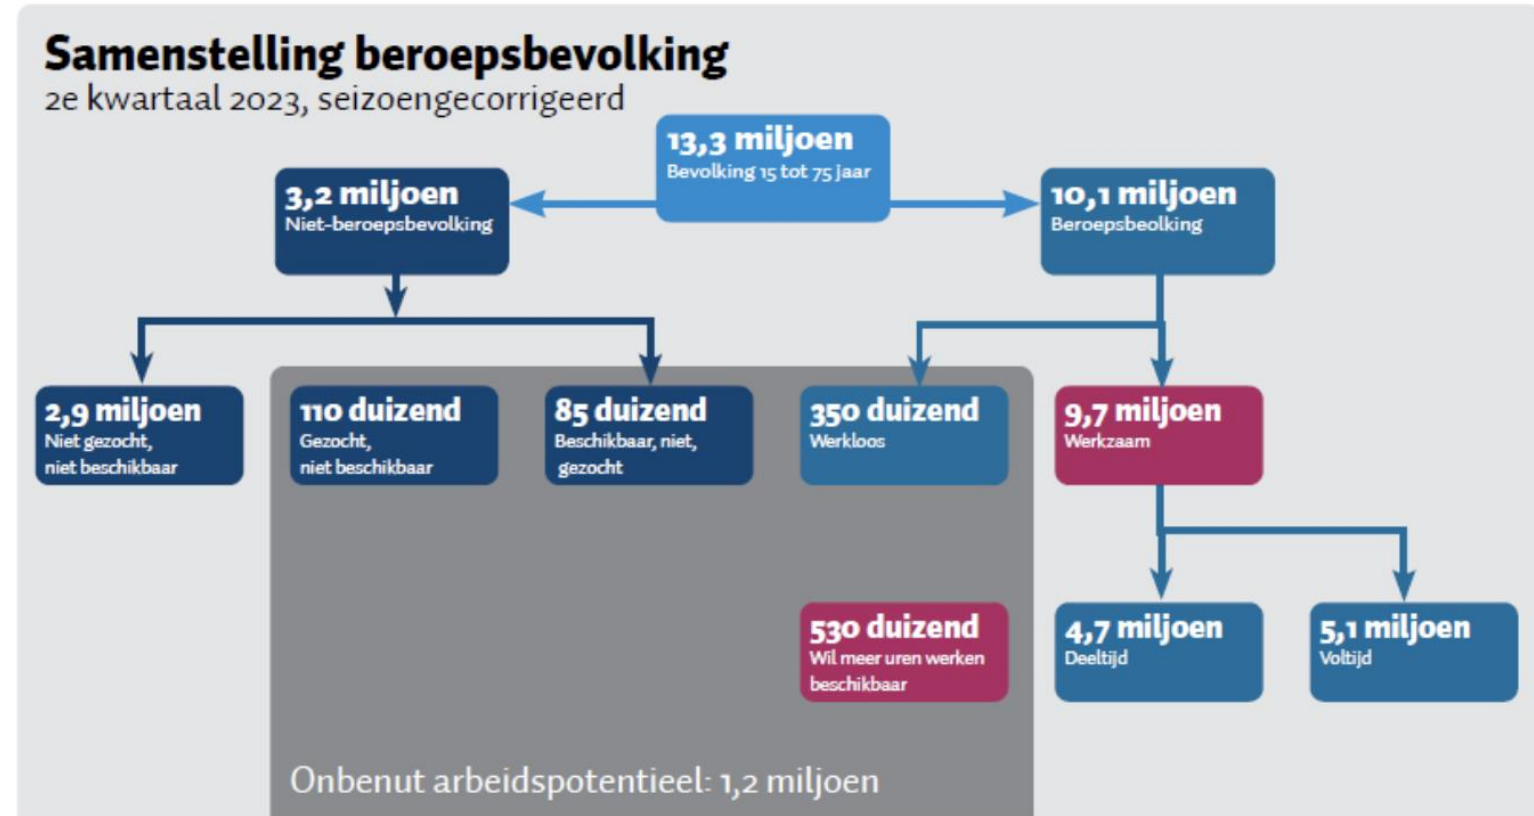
Samenstelling beroepsbevolking
2e kwartaal 2023, seizoengecorrigeerd

13,3 miljoen
Bevolking 15 tot 75 jaar

3,2 miljoen
Niet-beroepsbevolking

10,1 miljoen
Beroepsbeolking

2,9 miljoen
Niet gezocht, niet beschikbaar

110 duizend
Gezocht, niet beschikbaar

85 duizend
Beschikbaar, niet, gezocht

350 duizend
Werkloos

9,7 miljoen
Werkzaam

530 duizend
Wil meer uren werken beschikbaar

4,7 miljoen
Deeltijd

5,1 miljoen
Voltijd

Onbenut arbeidspotentieel: 1,2 miljoen